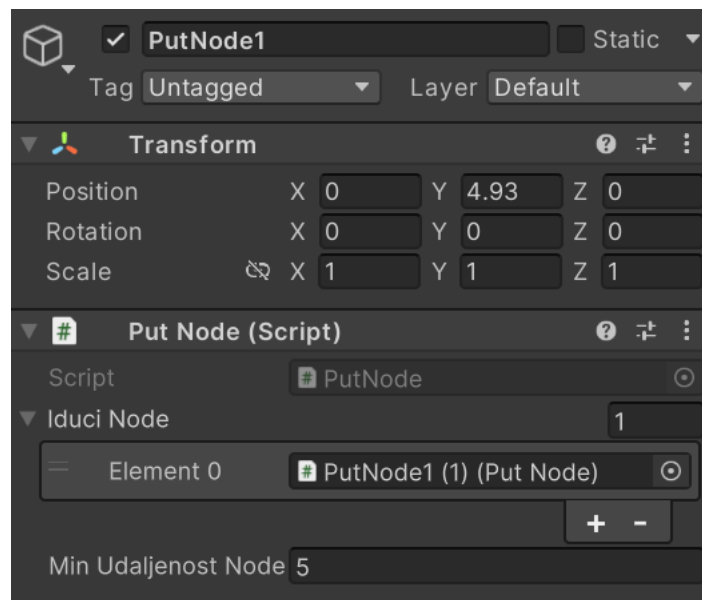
PutNode1
Static
Tag Untagged
Layer Default
Transform
Position X 0 Y 4.93 Z 0
Rotation X 0 Y 0 Z 0
Scale X 1 Y 1 Z 1
Put Node (Script)
Script PutNode
Iduci Node 1
Element 0 PutNode1 (1) (Put Node)
+ -
Min Udaljenost Node 5